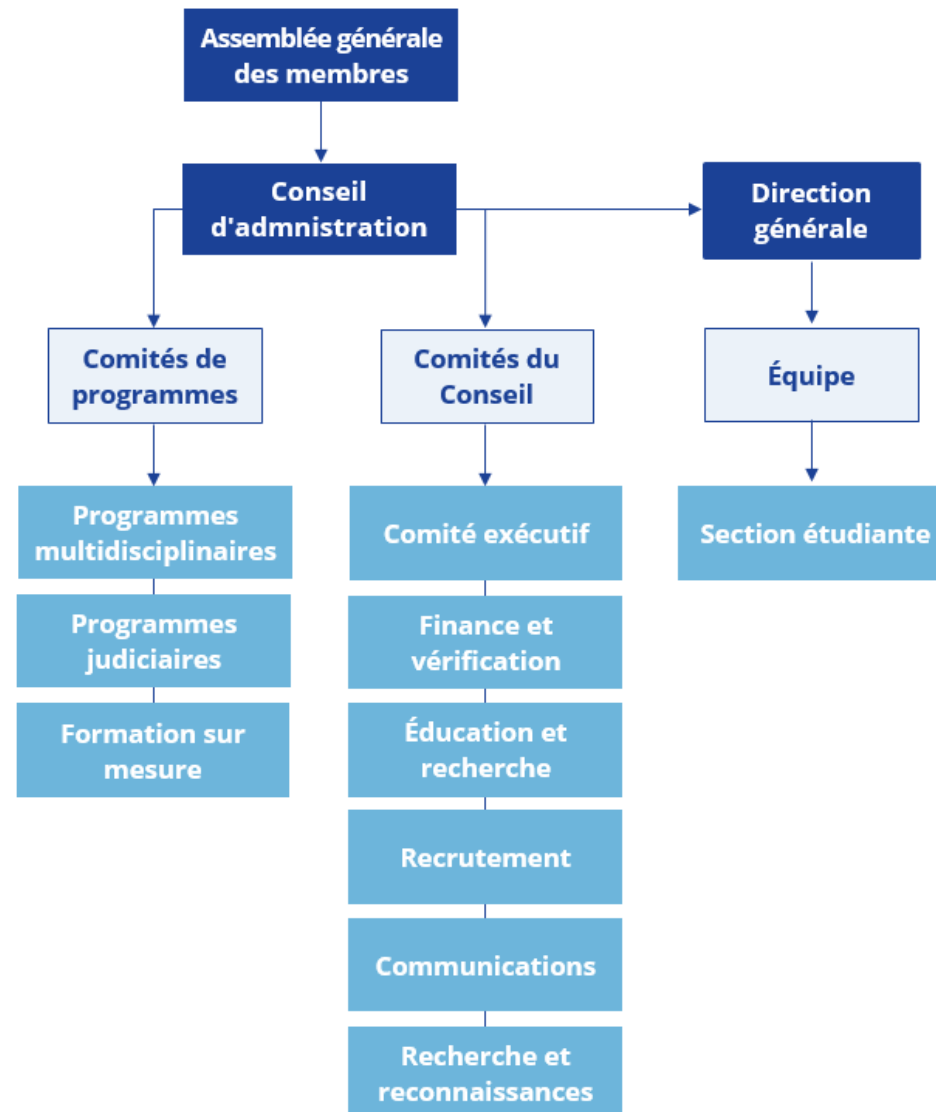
Assemblée générale des membres

Conseil d'admnistration

Direction générale

Comités de programmes

Comités du Conseil

Équipe

Programmes multidisciplinaires

Programmes judiciaires

Formation sur mesure

Comité exécutif

Finance et vérification

Éducation et recherche

Recrutement

Communications

Recherche et reconnaissances

Section étudiante